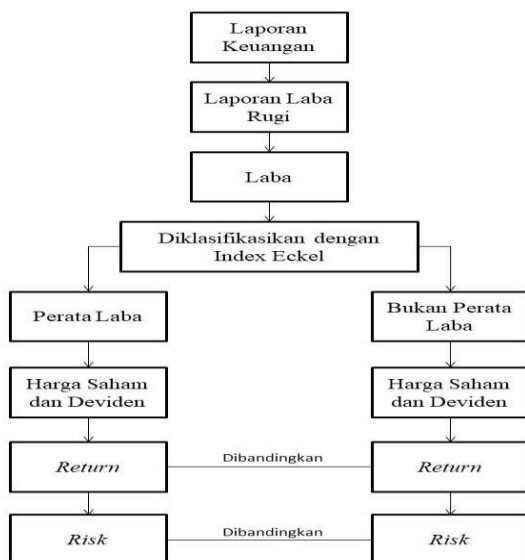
Laporan Keuangan

Laporan Laba Rugi

Laba

Diklasifikasikan dengan Index Eckel

Perata Laba

Bukan Perata Laba

Harga Saham dan Deviden

Harga Saham dan Deviden

Return

Dibandingkan

Return

Risk

Dibandingkan

Risk